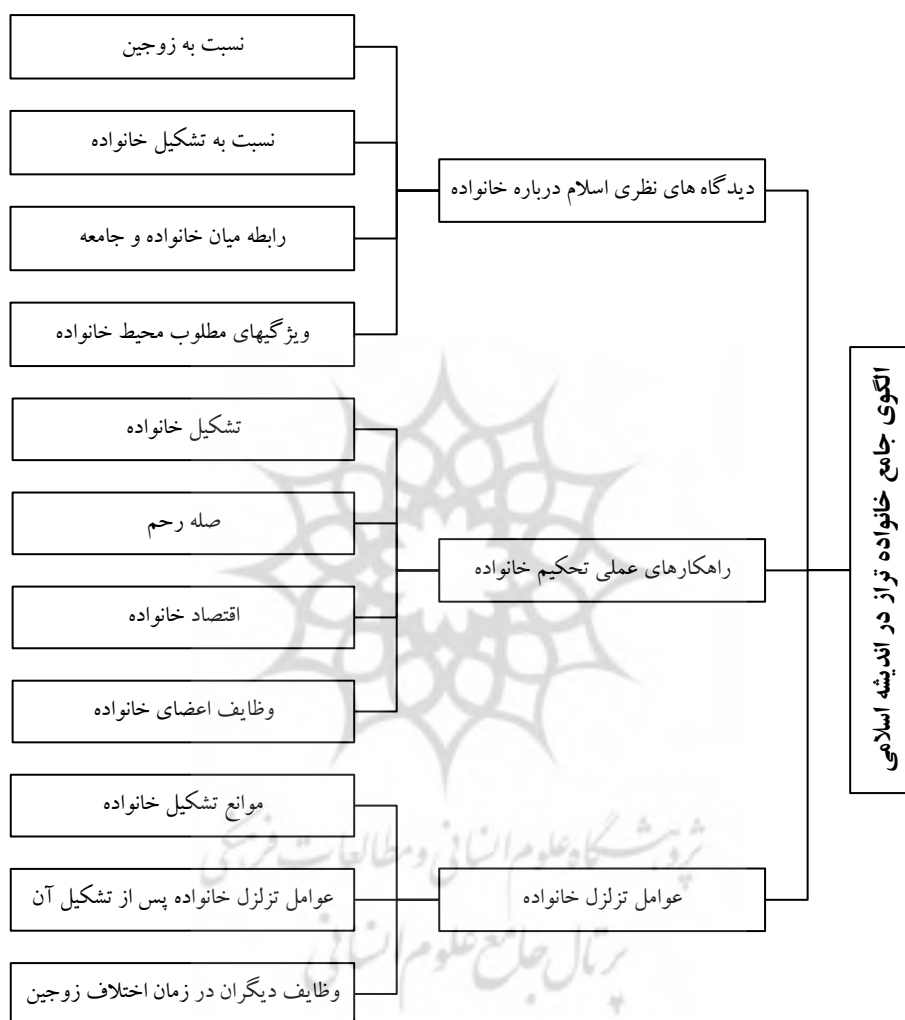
الگوی جامع خانواده تراز در اندیشه اسلامی

دیدگاه های نظری اسلام درباره خانواده

نسبت به زوجین

نسبت به تشکیل خانواده

رابطه میان خانواده و جامعه

ویژگیهای مطلوب محیط خانواده

راهکارهای عملی تحکیم خانواده

تشکیل خانواده

صله رحم

اقتصاد خانواده

وظایف اعضای خانواده

عوامل تزلزل خانواده

موانع تشکیل خانواده

عوامل تزلزل خانواده پس از تشکیل آن

وظایف دیگران در زمان اختلاف زوجین

پژوهشگاه علوم انسانی و مطالعات فرهنگی
پرتال جامع علوم انسانی